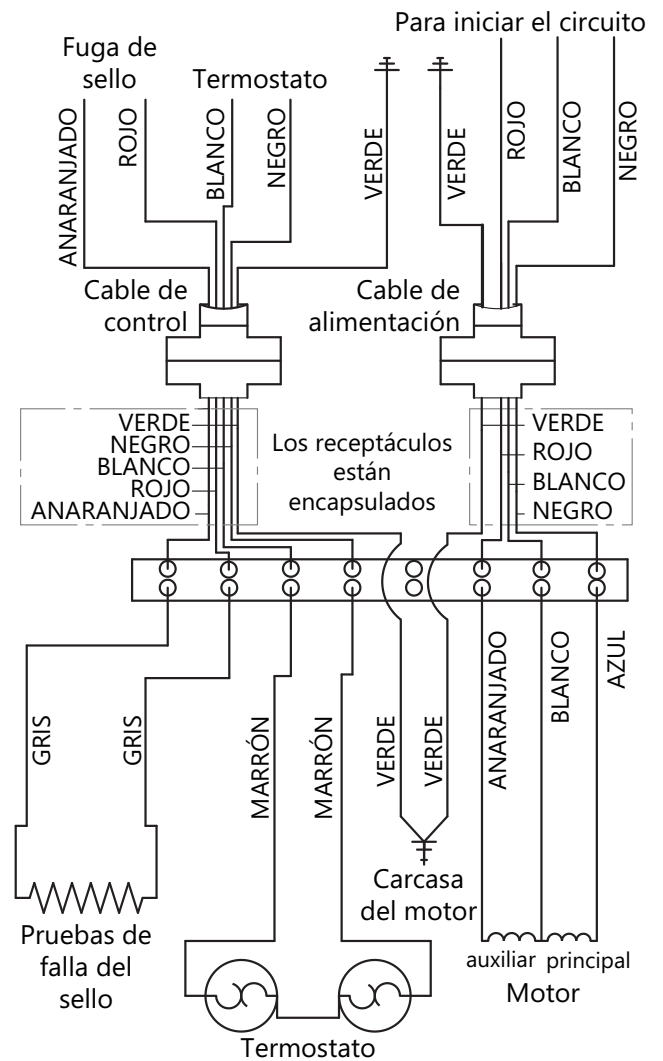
Para iniciar el circuito

Fuga de sello

Termostato

ANARANJADO
ROJO
BLANCO
NEGRO
VERDE

VERDE
ROJO
BLANCO
NEGRO

Cable de control

Cable de alimentación

VERDE
NEGRO
BLANCO
ROJO
ANARANJADO

Los receptáculos están encapsulados

VERDE
ROJO
BLANCO
NEGRO

GRIS
GRIS
MARRÓN
MARRÓN
VERDE
VERDE
ANARANJADO
BLANCO
AZUL

Carcasa del motor

Pruebas de falla del sello

auxiliar
principal
Motor

Termostato